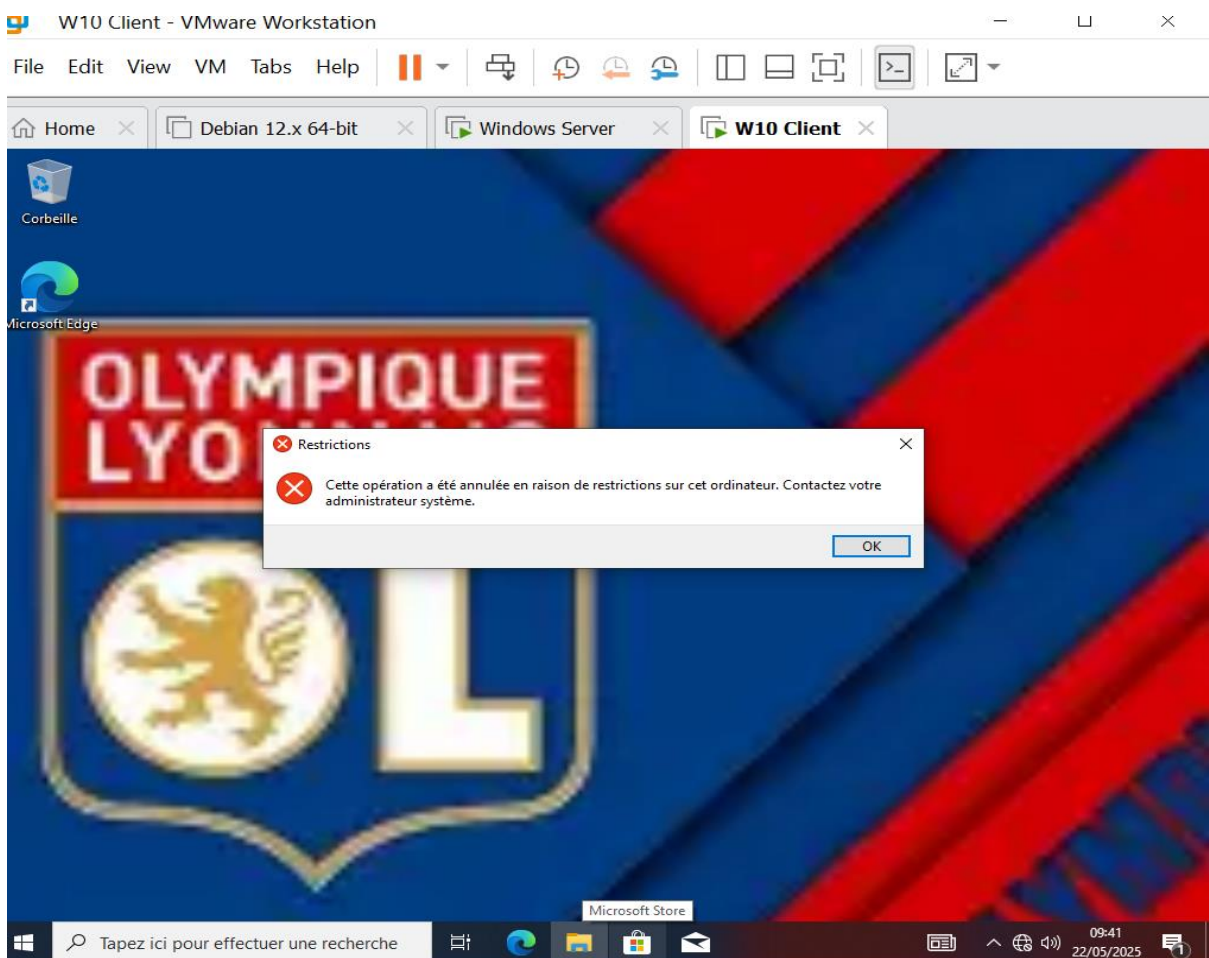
W10 Client - VMware Workstation

File Edit View VM Tabs Help

Home | Debian 12.x 64-bit | Windows Server | W10 Client

Corbeille

Microsoft Edge

OLYMPIQUE
LYO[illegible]

Restrictions

Cette opération a été annulée en raison de restrictions sur cet ordinateur. Contactez votre administrateur système.

OK

Microsoft Store

Tapez ici pour effectuer une recherche

09:41
22/05/2025